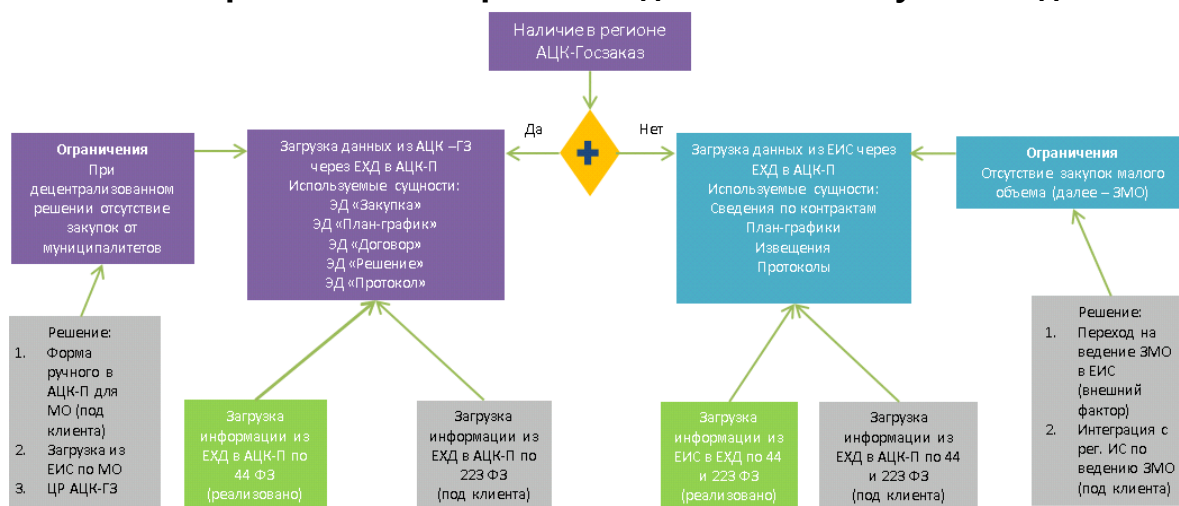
Наличие в регионе АЦК-Госзаказ

Да

Нет

Ограничения
При децентрализованном решении отсутствие закупок от муниципалитетов

Загрузка данных из АЦК –ГЗ через ЕХД в АЦК-П
Используемые сущности:
ЭД «Закупка»
ЭД «План-график»
ЭД «Договор»
ЭД «Решение»
ЭД «Протокол»

Загрузка данных из ЕИС через ЕХД в АЦК-П
Используемые сущности:
Сведения по контрактам
План-графики
Извещения
Протоколы

Ограничения
Отсутствие закупок малого объема (далее – ЗМО)

Решение:
1. Форма ручного в АЦК-П для МО (под клиента)
2. Загрузка из ЕИС по МО
3. ЦР АЦК-ГЗ

Загрузка информации из ЕХД в АЦК-П по 44 ФЗ (реализовано)

Загрузка информации из ЕХД в АЦК-П по 223 ФЗ (под клиента)

Загрузка информации из ЕИС в ЕХД по 44 и 223 ФЗ (реализовано)

Загрузка информации из ЕХД в АЦК-П по 44 и 223 ФЗ (под клиента)

Решение:
1. Переход на ведение ЗМО в ЕИС (внешний фактор)
2. Интеграция с рег. ИС по ведению ЗМО (под клиента)